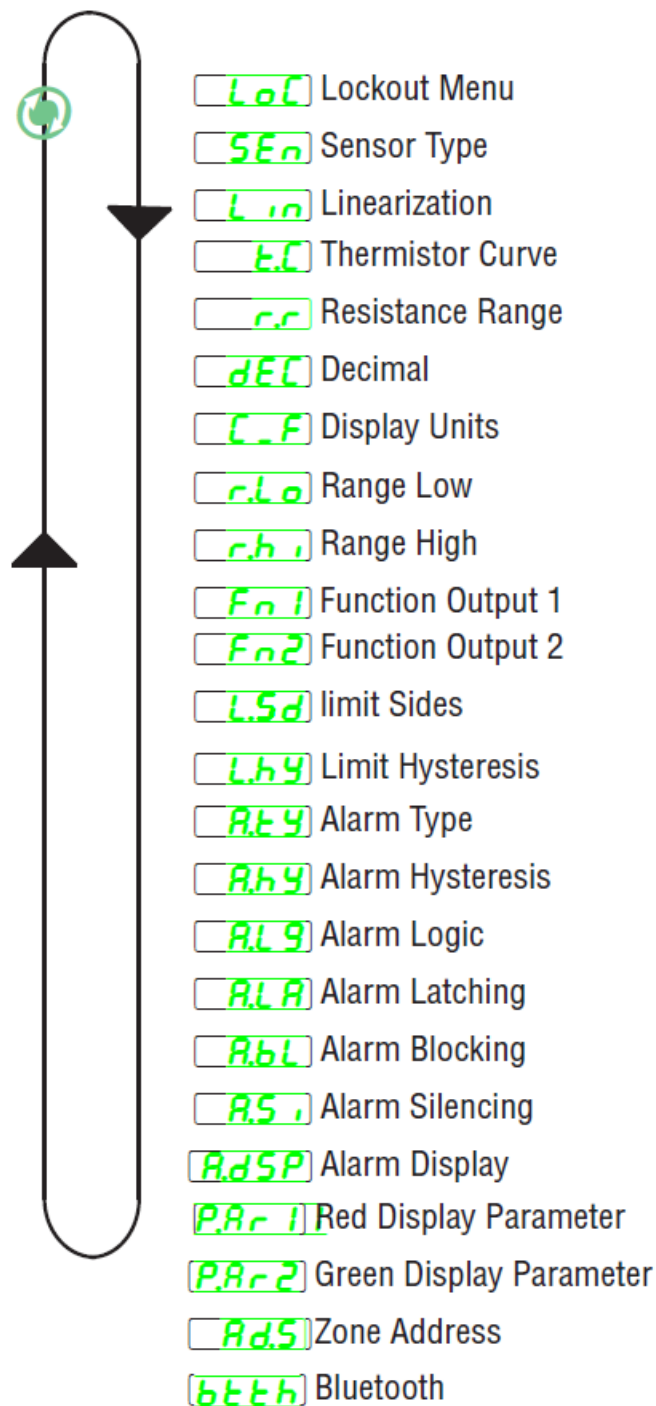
LoC Lockout Menu
SEn Sensor Type
L in Linearization
t.C Thermistor Curve
r.r Resistance Range
dEC Decimal
C_F Display Units
r.Lo Range Low
r.hi Range High
Fn 1 Function Output 1
Fn2 Function Output 2
L.Sd limit Sides
L.hY Limit Hysteresis
A.tY Alarm Type
A.hY Alarm Hysteresis
A.L9 Alarm Logic
A.LA Alarm Latching
A.bL Alarm Blocking
A.Si Alarm Silencing
AdSP Alarm Display
P.Ar 1 Red Display Parameter
P.Ar2 Green Display Parameter
Ad.S Zone Address
btth Bluetooth